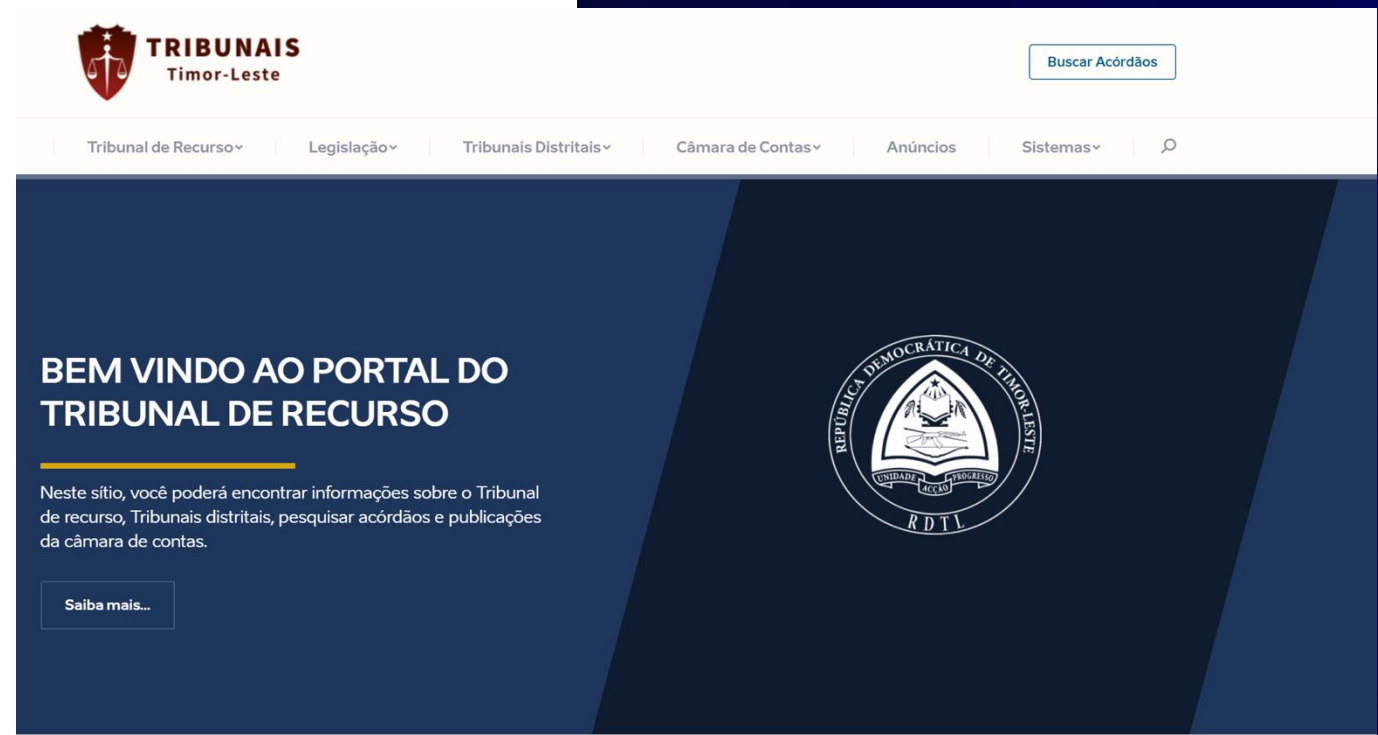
TRIBUNAIS
Timor-Leste

Buscar Acórdãos

Tribunal de Recurso
Legislação
Tribunais Distritais
Câmara de Contas
Anúncios
Sistemas

BEM VINDO AO PORTAL DO TRIBUNAL DE RECURSO

Neste sítio, você poderá encontrar informações sobre o Tribunal de recurso, Tribunais distritais, pesquisar acórdãos e publicações da câmara de contas.

Saiba mais...

REPÚBLICA DEMOCRÁTICA DE TIMOR-LESTE
UNIDADE ACÇÃO PROGRESSO
RDTL